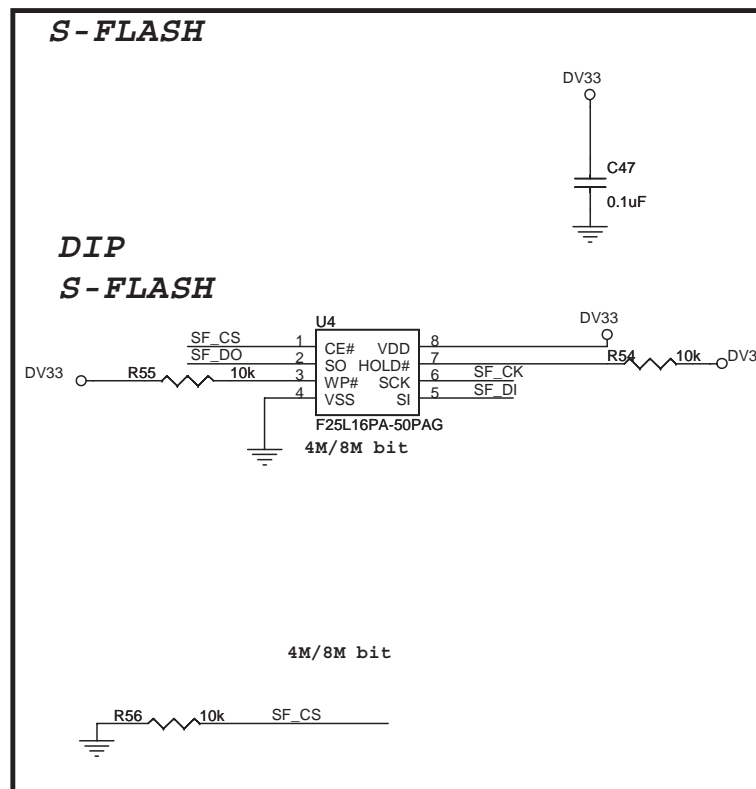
S-FLASH

DV33

C47

0.1uF

DIP

S-FLASH

U4

SF_CS 1 CE# VDD 8

SF_DO 2 SO HOLD# 7

DV33 R55 10k 3 WP# SCK 6 SF_CK

4 VSS SI 5 SF_DI

DV33

R54 10k DV3

F25L16PA-50PAG

4M/8M bit

4M/8M bit

R56 10k SF_CS